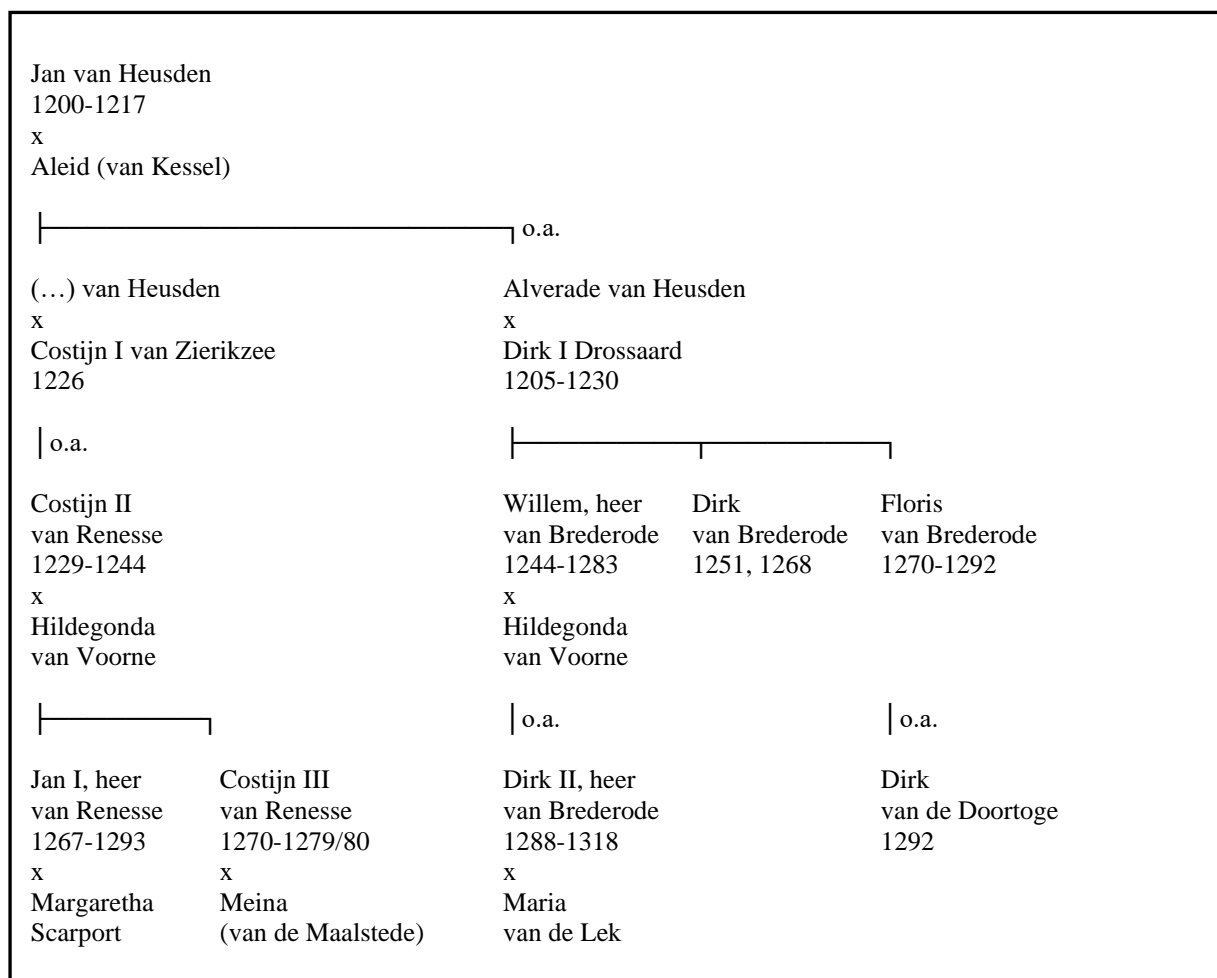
Jan van Heusden
1200-1217
x
Aleid (van Kessel)

o.a.

(…) van Heusden
x
Costijn I van Zierikzee
1226

Alverade van Heusden
x
Dirk I Drossaard
1205-1230

o.a.

Costijn II
van Renesse
1229-1244
x
Hildegonda
van Voorne

Willem, heer
van Brederode
1244-1283
x
Hildegonda
van Voorne

Dirk
van Brederode
1251, 1268

Floris
van Brederode
1270-1292

o.a.

o.a.

Jan I, heer
van Renesse
1267-1293
x
Margaretha
Scarport

Costijn III
van Renesse
1270-1279/80
x
Meina
(van de Maalstede)

Dirk II, heer
van Brederode
1288-1318
x
Maria
van de Lek

Dirk
van de Doortoge
1292